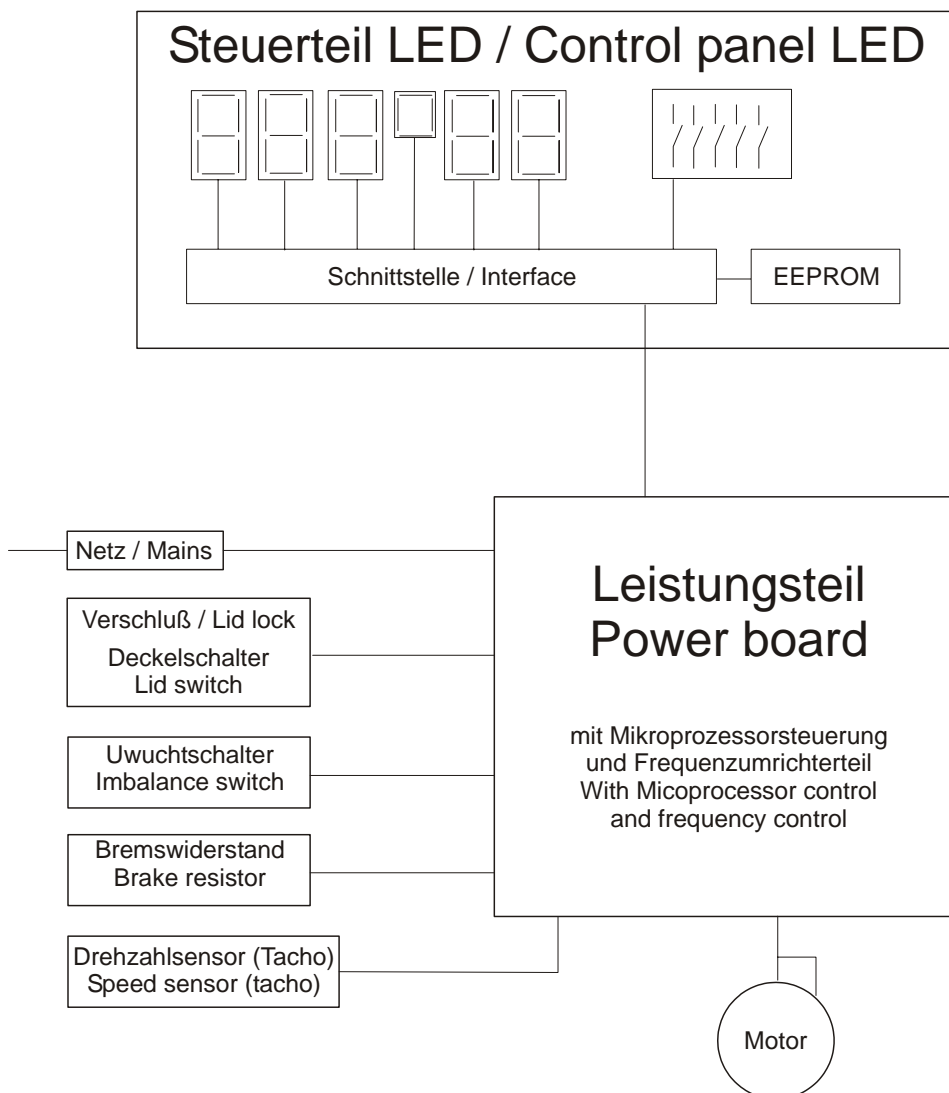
Steuerteil LED / Control panel LED

Schnittstelle / Interface

EEPROM

Netz / Mains

Verschluß / Lid lock
Deckelschalter
Lid switch

Uwuchtschalter
Imbalance switch

Bremswiderstand
Brake resistor

Drehzahlsensor (Tacho)
Speed sensor (tacho)

Leistungsteil
Power board

mit Mikroprozessorsteuerung und Frequenzumrichterteil
With Micoprocessor control and frequency control

Motor